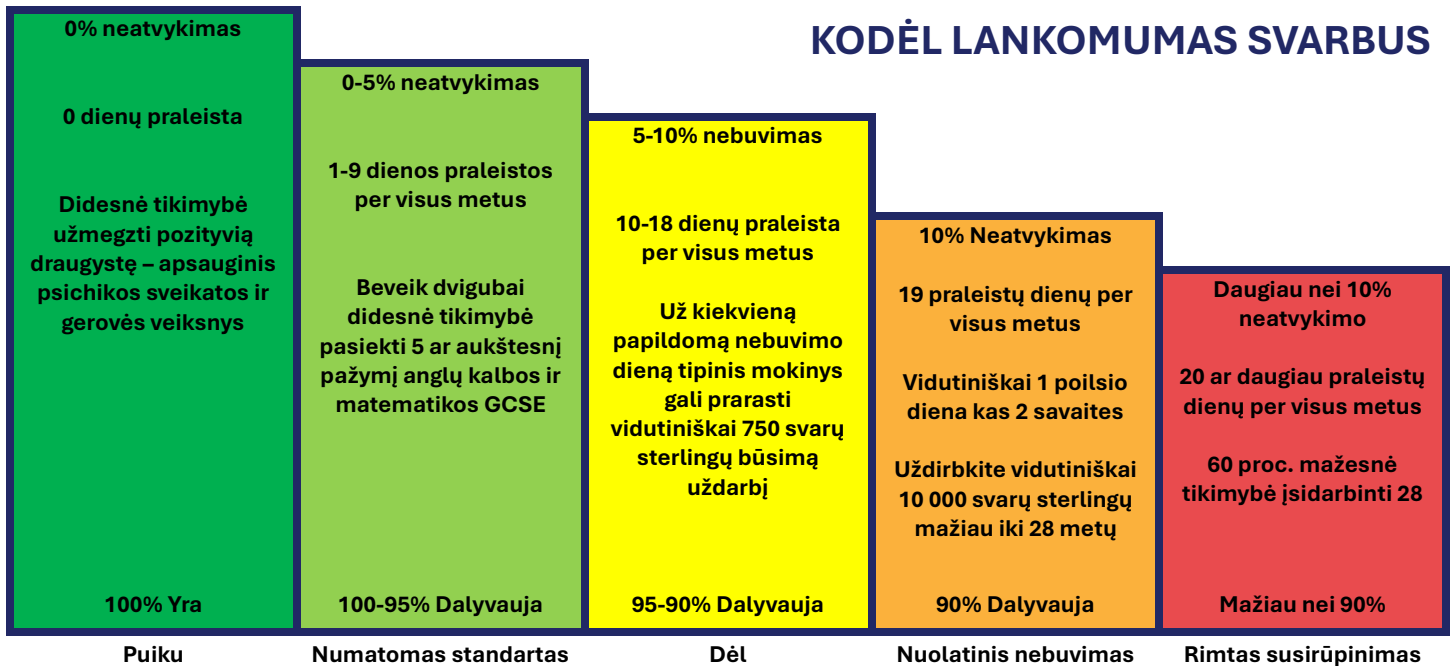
KODĖL LANKOMUMAS SVARBUS

0% neatvykimas

0 dienų praleista

Didesnė tikimybė užmegzti pozityvią draugystę – apsauginis psichikos sveikatos ir gerovės veiksnys

100% Yra

Puiku

0-5% neatvykimas

1-9 dienos praleistos per visus metus

Beveik dvigubai didesnė tikimybė pasiekti 5 ar aukštesnį pažymį anglų kalbos ir matematikos GCSE

100-95% Dalyvauja

Numatomas standartas

5-10% nebuvimas

10-18 dienų praleista per visus metus

Už kiekvieną papildomą nebuvimo dieną tipinis mokinys gali prarasti vidutiniškai 750 svarų sterlingų būsimą uždarbį

95-90% Dalyvauja

Dėl

10% Neatvykimas

19 praleistų dienų per visus metus

Vidutiniškai 1 poilsio diena kas 2 savaites

Uždirbkite vidutiniškai 10 000 svarų sterlingų mažiau iki 28 metų

90% Dalyvauja

Nuolatinis nebuvimas

Daugiau nei 10% neatvykimo

20 ar daugiau praleistų dienų per visus metus

60 proc. mažesnė tikimybė įsidarbinti 28

Mažiau nei 90%

Rimtas susirūpinimas